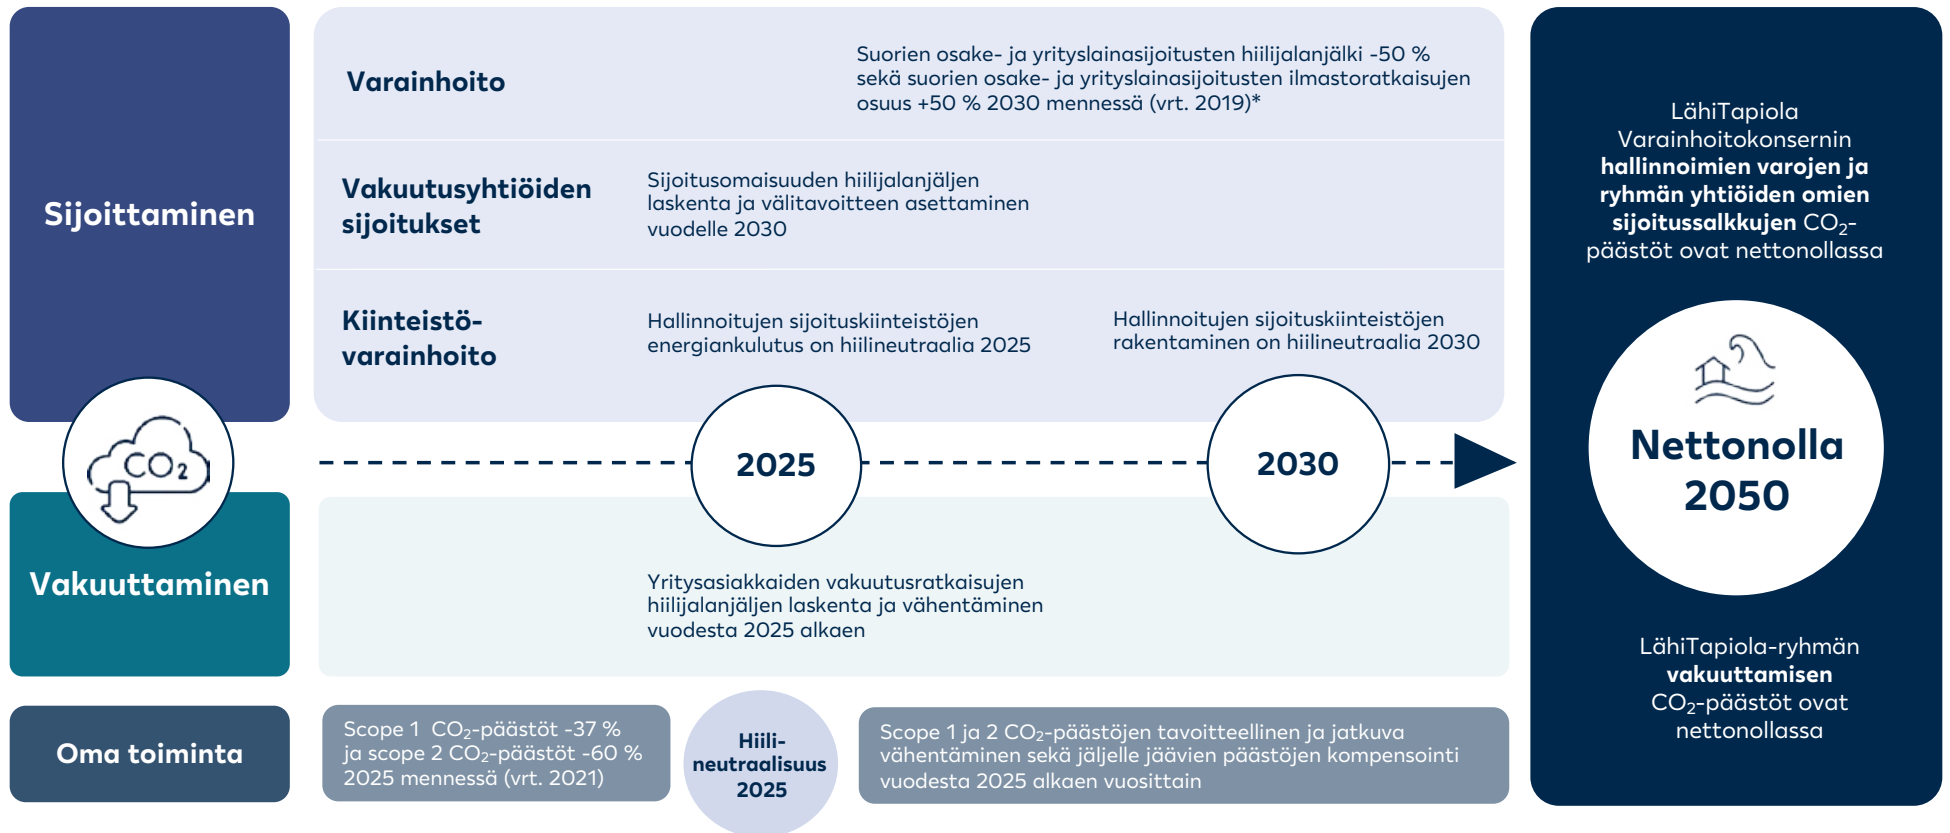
Sijoittaminen

Varainhoito

Suorien osake- ja yrityslainasijoitusten hiilijalanjälki -50 % sekä suorien osake- ja yrityslainasijoitusten ilmastoratkaisujen osuus +50 % 2030 mennessä (vrt. 2019)*

Vakuutusyhtiöiden sijoitukset

Sijoitusomaisuuden hiilijalanjäljen laskenta ja välitavoitteen asettaminen vuodelle 2030

Kiinteistövarainhoito

Hallinnoitujen sijoituskiinteistöjen energiankulutus on hiilineutraalia 2025

Hallinnoitujen sijoituskiinteistöjen rakentaminen on hiilineutraalia 2030

$CO_2$

2025

2030

Vakuuttaminen

Yritysasiakkaiden vakuutusratkaisujen hiilijalanjäljen laskenta ja vähentäminen vuodesta 2025 alkaen

Oma toiminta

Scope 1 $CO_2$-päästöt -37 % ja scope 2 $CO_2$-päästöt -60 % 2025 mennessä (vrt. 2021)

Hiilineutraalisuus 2025

Scope 1 ja 2 $CO_2$-päästöjen tavoitteellinen ja jatkuva vähentäminen sekä jäljelle jäävien päästöjen kompensointi vuodesta 2025 alkaen vuosittain

LähiTapiola Varainhoitokonsernin hallinnoimien varojen ja ryhmän yhtiöiden omien sijoitussalkkujen $CO_2$-päästöt ovat nettonollassa

Nettonolla 2050

LähiTapiola-ryhmän vakuuttamisen $CO_2$-päästöt ovat nettonollassa